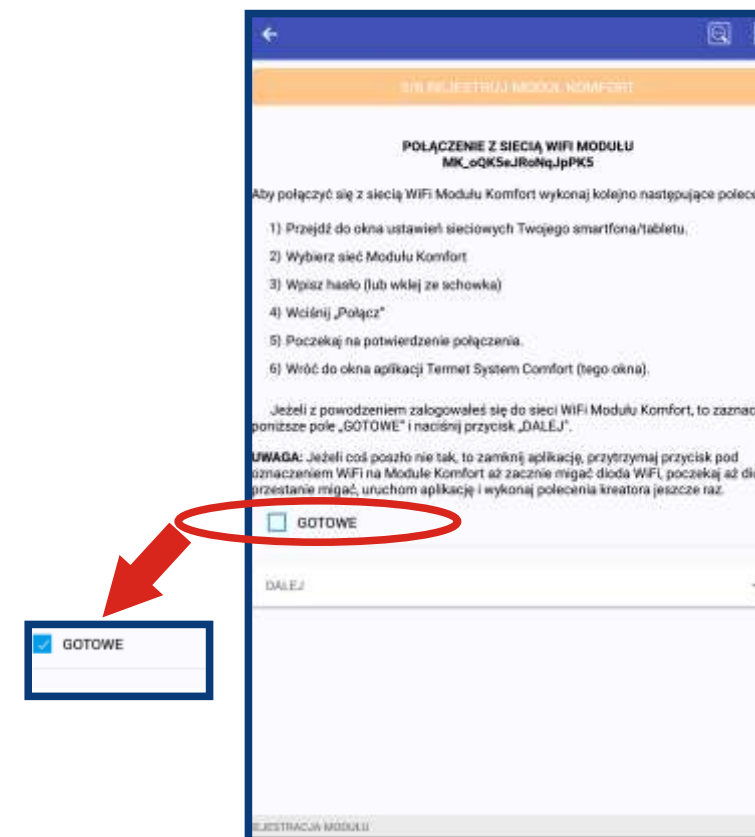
5/6 REJESTRUJ MODUŁ KOMFORT

POŁĄCZENIE Z SIECIĄ WIFI MODUŁU
MK_oQK5eJRoNqJpPK5

Aby połączyć się z siecią WiFi Modułu Komfort wykonaj kolejno następujące polece

1) Przejdź do okna ustawień sieciowych Twojego smartfona/tabletu.

2) Wybierz sieć Modułu Komfort

3) Wpisz hasło (lub wklej ze schowka)

4) Wciśnij „Połącz"

5) Poczekaj na potwierdzenie połączenia.

6) Wróć do okna aplikacji Termet System Comfort (tego okna).

Jeżeli z powodzeniem zalogowałeś się do sieci WiFi Modułu Komfort, to zaznac poniższe pole „GOTOWE" i naciśnij przycisk „DALEJ".

UWAGA: Jeżeli coś poszło nie tak, to zamknij aplikację, przytrzymaj przycisk pod oznaczeniem WiFi na Module Komfort aż zacznie migać dioda WiFi, poczekaj aż di przestanie migać, uruchom aplikację i wykonaj polecenia kreatora jeszcze raz.

GOTOWE

DALEJ

GOTOWE

REJESTRACJA MODUŁU